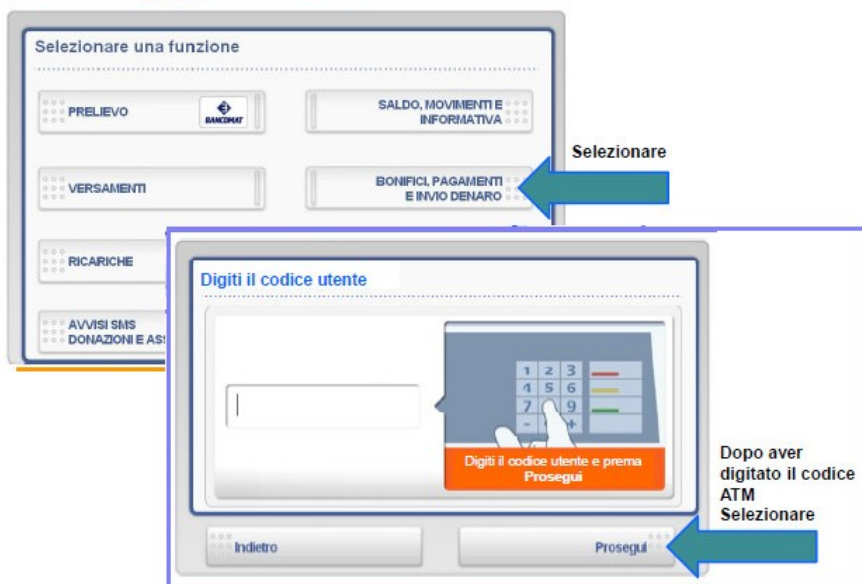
Selezionare una funzione

PRELIEVO

BANCOMAT

SALDO, MOVIMENTI E INFORMATIVA

Selezionare

VERSAMENTI

BONIFICI, PAGAMENTI E INVIO DENARO

RICARICHE

AVVISI SMS DONAZIONI E AS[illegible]

Digiti il codice utente

1 2 3
4 5 6
7 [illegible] 9
- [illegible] +

Digiti il codice utente e prema Prosegui

Dopo aver digitato il codice ATM Selezionare

Indietro

Prosegui